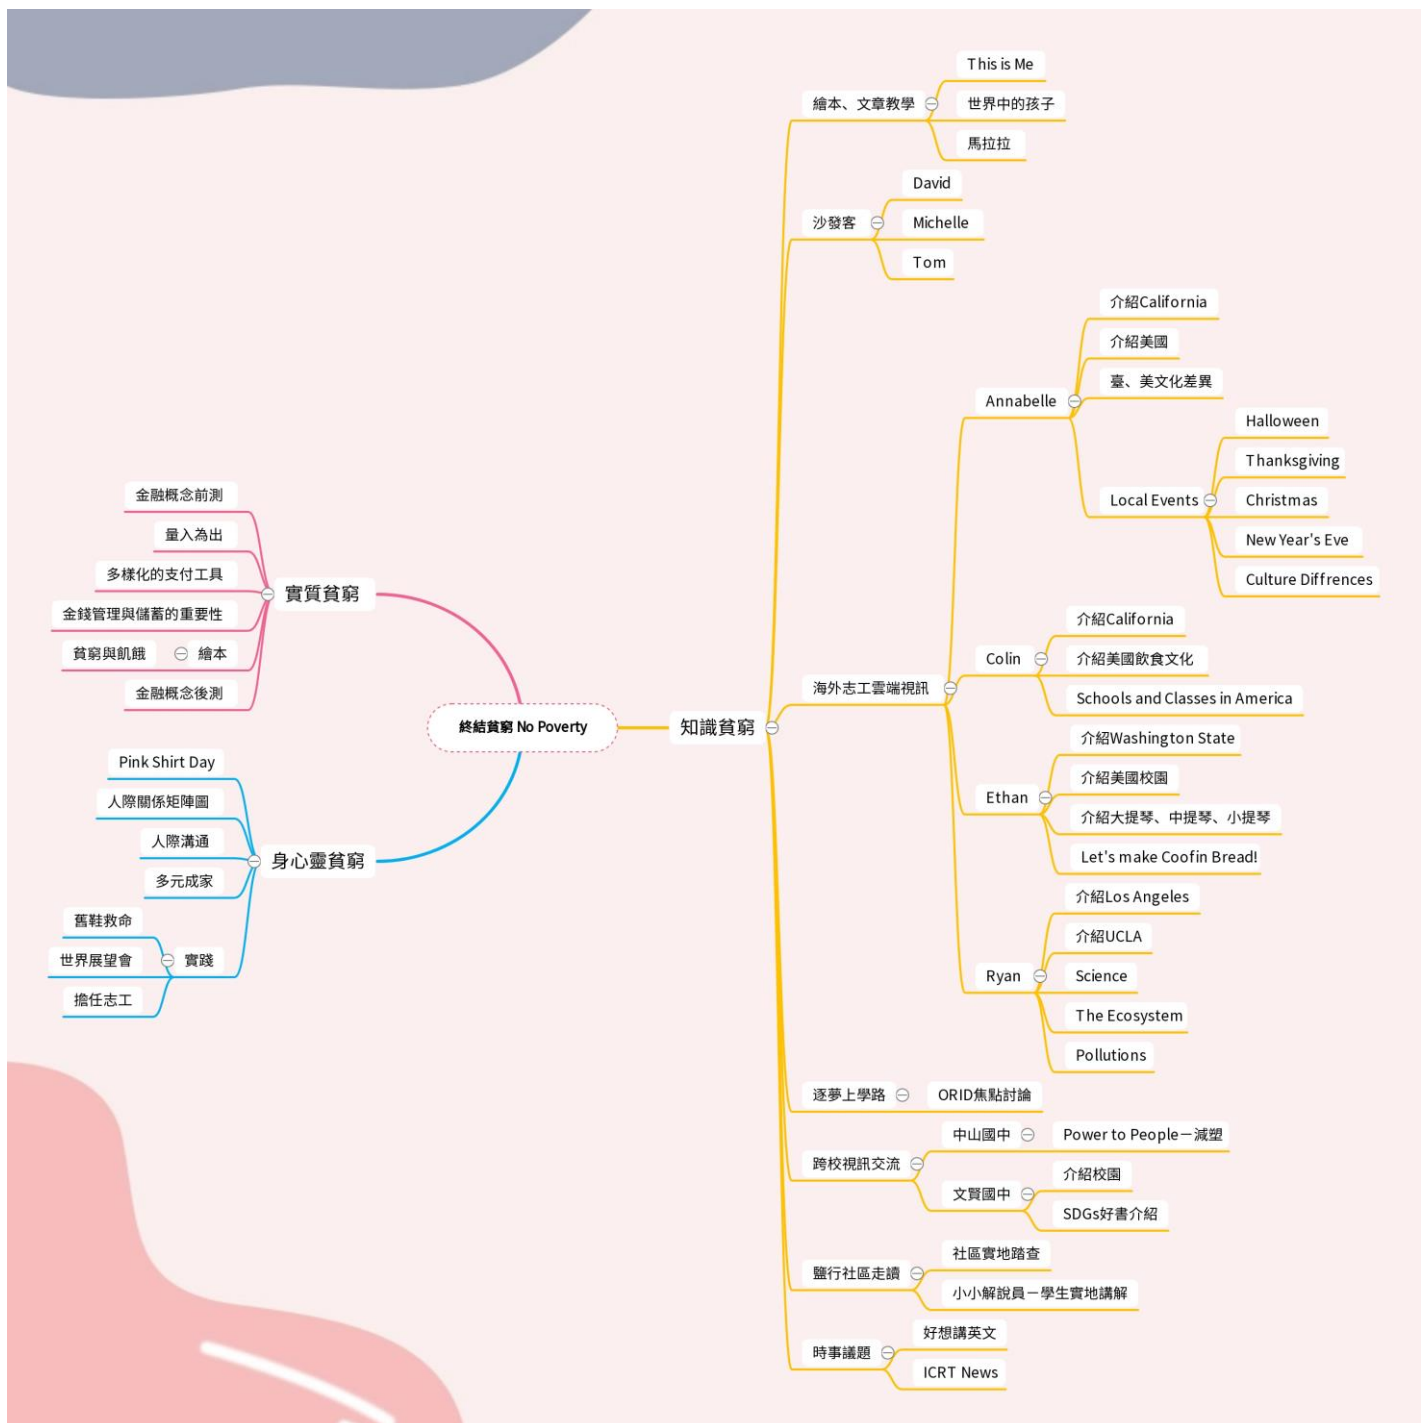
終結貧窮 No Poverty

實質貧窮
金融概念前測
量入為出
多樣化的支付工具
金錢管理與儲蓄的重要性
貧窮與飢餓
繪本
金融概念後測

身心靈貧窮
Pink Shirt Day
人際關係矩陣圖
人際溝通
多元成家
實踐
舊鞋救命
世界展望會
擔任志工

知識貧窮
繪本、文章教學
This is Me
世界中的孩子
馬拉拉
沙發客
David
Michelle
Tom
海外志工雲端視訊
Annabelle
介紹California
介紹美國
臺、美文化差異
Local Events
Halloween
Thanksgiving
Christmas
New Year's Eve
Culture Diffrences
Colin
介紹California
介紹美國飲食文化
Schools and Classes in America
Ethan
介紹Washington State
介紹美國校園
介紹大提琴、中提琴、小提琴
Let's make Coofin Bread!
Ryan
介紹Los Angeles
介紹UCLA
Science
The Ecosystem
Pollutions
逐夢上學路
ORID焦點討論
跨校視訊交流
中山國中
Power to People－減塑
文賢國中
介紹校園
SDGs好書介紹
鹽行社區走讀
社區實地踏查
小小解說員－學生實地講解
時事議題
好想講英文
ICRT News